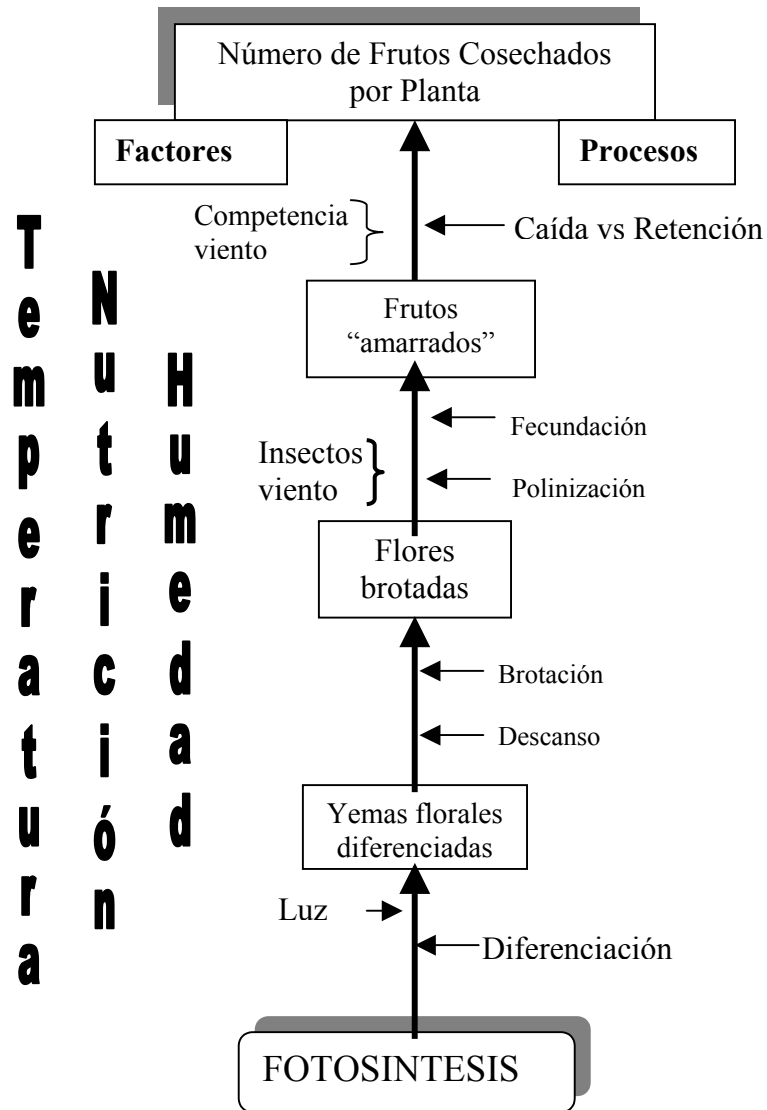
Número de Frutos Cosechados por Planta

Factores

Procesos

Temperatura

Nutrición

Humedad

Competencia viento

Caída vs Retención

Frutos “amarrados”

Insectos viento

Fecundación

Polinización

Flores brotadas

Brotación

Descanso

Yemas florales diferenciadas

Luz

Diferenciación

FOTOSINTESIS